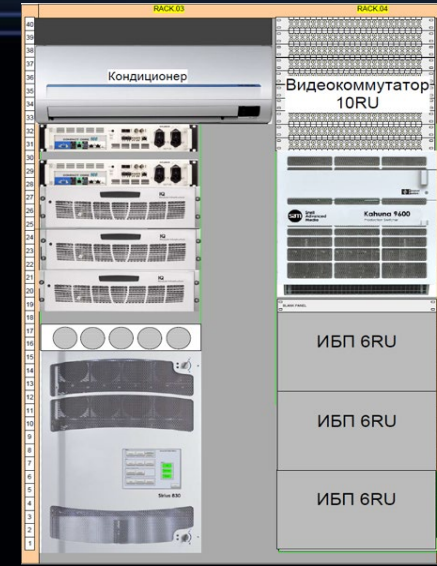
RACK.03

RACK.04

40
39
38
37
36
35
34
33
32
31
30
29
28
27
26
25
24
23
22
21
20
19
18
17
16
15
14
13
12
11
10
9
8
7
6
5
4
3
2
1

Кондиционер

Видеокоммутатор 10RU

sam Snell Advanced Media

Kahuna 9600

BLANK PANEL

ИБП 6RU

ИБП 6RU

ИБП 6RU

Sirius 830